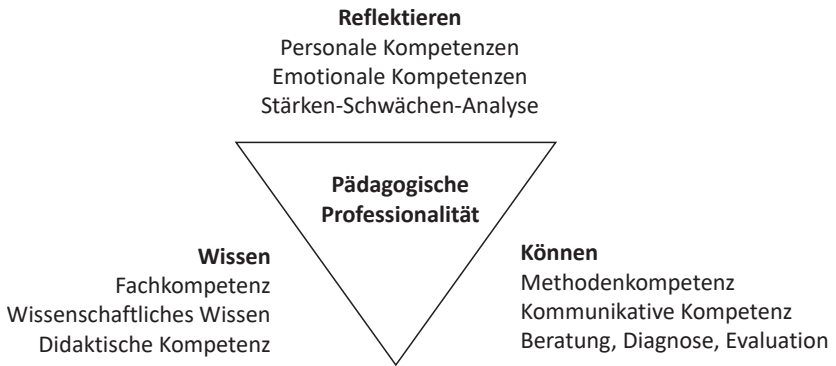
**Reflektieren**
Personale Kompetenzen
Emotionale Kompetenzen
Stärken-Schwächen-Analyse

**Pädagogische Professionalität**

**Wissen**
Fachkompetenz
Wissenschaftliches Wissen
Didaktische Kompetenz

**Können**
Methodenkompetenz
Kommunikative Kompetenz
Beratung, Diagnose, Evaluation